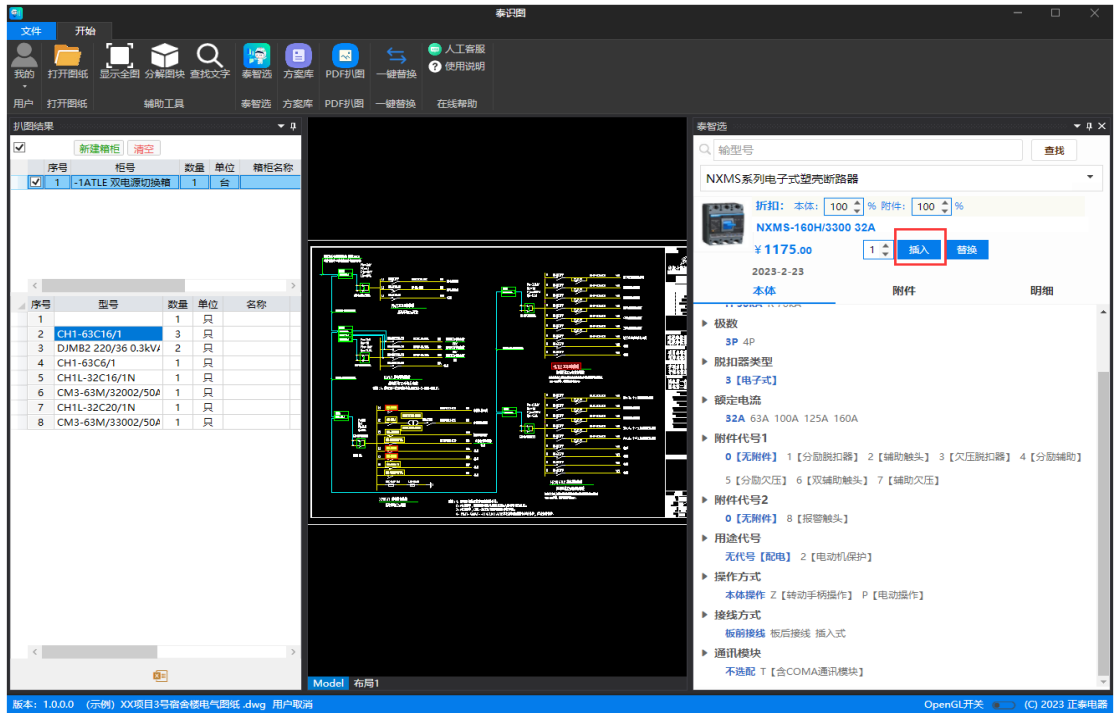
泰识图

文件 开始

我的 打开图纸 显示全图 分解图块 查找文字 泰智选 方案库 PDF扒图 一键替换 人工客服 使用说明

用户 打开图纸 辅助工具 泰智选 方案库 PDF扒图 一键替换 在线帮助

扒图结果

新建箱柜 清空

| | 序号 | 柜号 | 数量 | 单位 | 箱柜名称 |
|---|---|---|---|---|---|
| ☑ | 1 | -1ATLE 双电源切换箱 | 1 | 台 | |

| 序号 | 型号 | 数量 | 单位 | 名称 |
|---|---|---|---|---|
| 1 | | 1 | 只 | |
| 2 | CH1-63C16/1 | 3 | 只 | |
| 3 | DJMB2 220/36 0.3kV/ | 2 | 只 | |
| 4 | CH1-63C6/1 | 1 | 只 | |
| 5 | CH1L-32C16/1N | 1 | 只 | |
| 6 | CM3-63M/32002/50A | 1 | 只 | |
| 7 | CH1L-32C20/1N | 1 | 只 | |
| 8 | CM3-63M/33002/50A | 1 | 只 | |

Model 布局1

泰智选

输型号 查找

NXMS系列电子式塑壳断路器

折扣: 本体: 100 % 附件: 100 %

NXMS-160H/3300 32A

¥1175.00 1 插入 替换

2023-2-23

本体 附件 明细

▶ 极数
3P 4P
▶ 脱扣器类型
3【电子式】
▶ 额定电流
32A 63A 100A 125A 160A
▶ 附件代号1
0【无附件】 1【分励脱扣器】 2【辅助触头】 3【欠压脱扣器】 4【分励辅助】 5【分励欠压】 6【双辅助触头】 7【辅助欠压】
▶ 附件代号2
0【无附件】 8【报警触头】
▶ 用途代号
无代号【配电】 2【电动机保护】
▶ 操作方式
本体操作 Z【转动手柄操作】 P【电动操作】
▶ 接线方式
板前接线 板后接线 插入式
▶ 通讯模块
不选配 T【含COMA通讯模块】

版本: 1.0.0.0 (示例) XX项目3号宿舍楼电气图纸.dwg 用户取消 OpenGL开关 (C) 2023 正泰电器